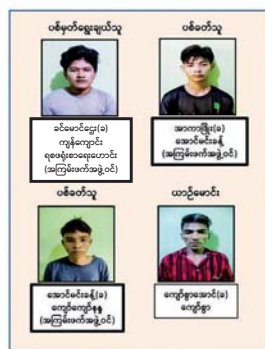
ပစ်မှတ်ရွေးချယ်သူ

ခင်မောင်ဌေး(ခ)
ကျွန်တော့်ကျောင်း
ရဲဖော်အရေးယောင်း
(အကြမ်းဖက်အဖွဲ့ဝင်)

ပစ်ခတ်သူ

အကာကြီး(ခ)
အောင်မင်းခန့်
(အကြမ်းဖက်အဖွဲ့ဝင်)

ပစ်ခတ်သူ

အောင်မင်းခန့်(ခ)
ကျော်ကျော်နိုင်
(အကြမ်းဖက်အဖွဲ့ဝင်)

ယာဉ်မောင်း

ကျော်စွာအောင်(ခ)
ကျော်စွာ